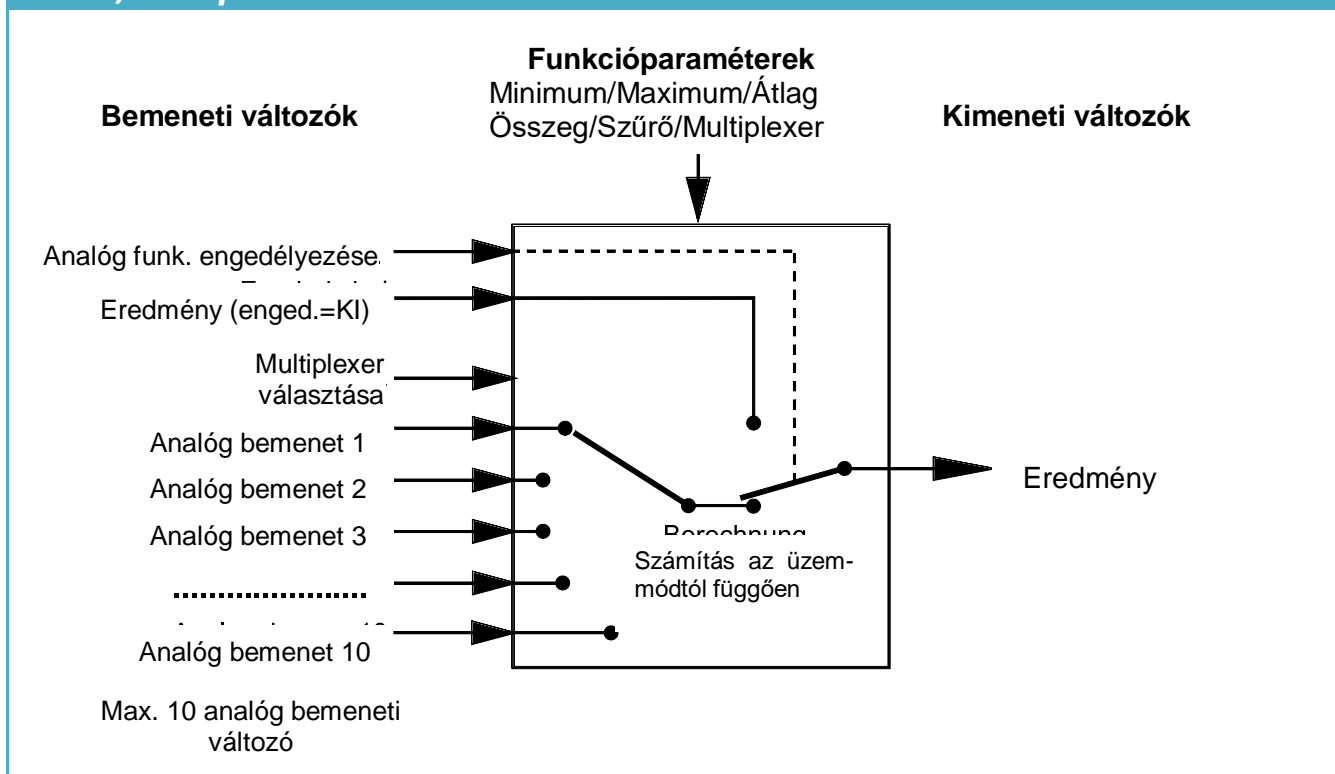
Funkcióparaméterek
Minimum/Maximum/Átlag
Összeg/Szűrő/Multiplexer

Bemeneti változók

Kimeneti változók

Analóg funk. engedélyezése

Eredmény (enged.=KI)

Multiplexer választása

Analóg bemenet 1

Analóg bemenet 2

Analóg bemenet 3

Analóg bemenet 10

Berechnung

Számítás az üzemmódtól függően

Eredmény

Max. 10 analóg bemeneti változó